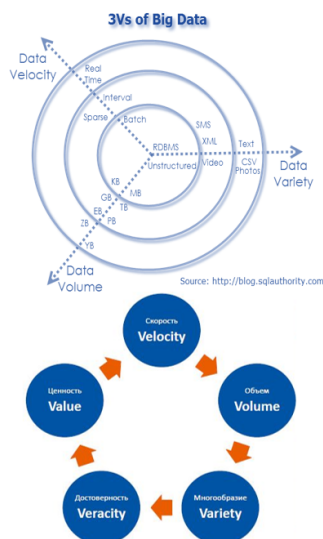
3Vs of Big Data

Data Velocity

Real Time

Interval

Sparse

Batch

RDBMS

SMS

XML

Video

Text

CSV

Photos

Unstructured

Data Variety

KB

MB

GB

TB

EB

PB

ZB

YB

Data Volume

Source: http://blog.sqlauthority.com

Скорость
Velocity

Объем
Volume

Многообразие
Variety

Достоверность
Veracity

Ценность
Value